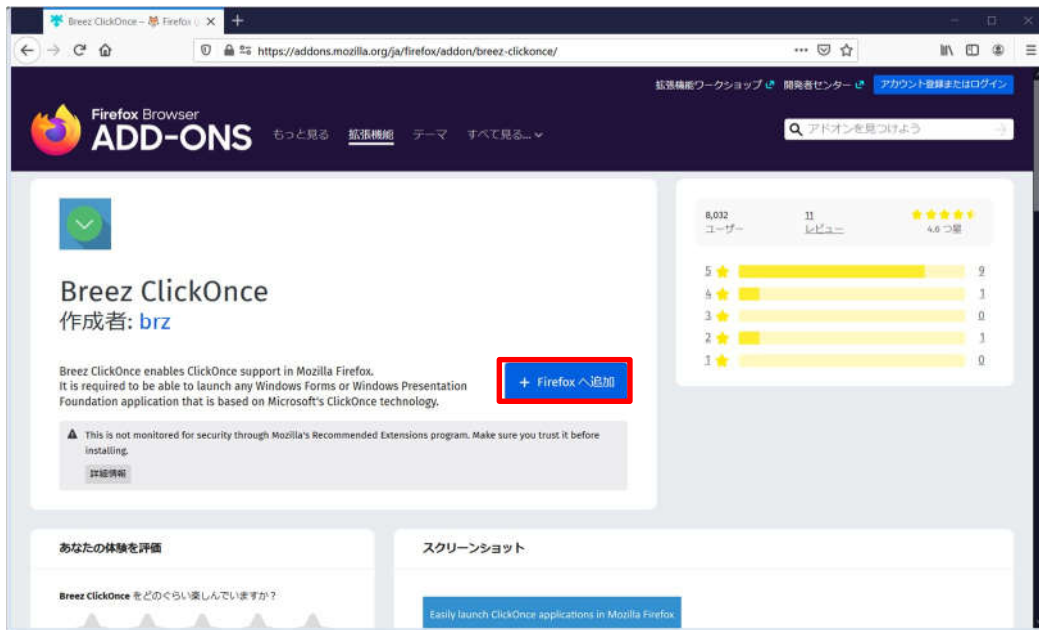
Breez ClickOnce – Firefox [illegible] ×

https://addons.mozilla.org/ja/firefox/addon/breez-clickonce/

拡張機能ワークショップ 開発者センター アカウント登録またはログイン

Firefox Browser
ADD-ONS もっと見る 拡張機能 テーマ すべて見る...

アドオンを見つけよう

Breez ClickOnce
作成者: brz

Breez ClickOnce enables ClickOnce support in Mozilla Firefox.
It is required to be able to launch any Windows Forms or Windows Presentation Foundation application that is based on Microsoft's ClickOnce technology.

+ Firefox へ追加

This is not monitored for security through Mozilla's Recommended Extensions program. Make sure you trust it before installing.

詳細情報

8,032
ユーザー

11
レビュー

4.6 つ星

5 9
4 1
3 0
2 1
1 0

あなたの体験を評価

Breez ClickOnce をどのぐらい楽しんでいますか？

スクリーンショット

Easily launch ClickOnce applications in Mozilla Firefox